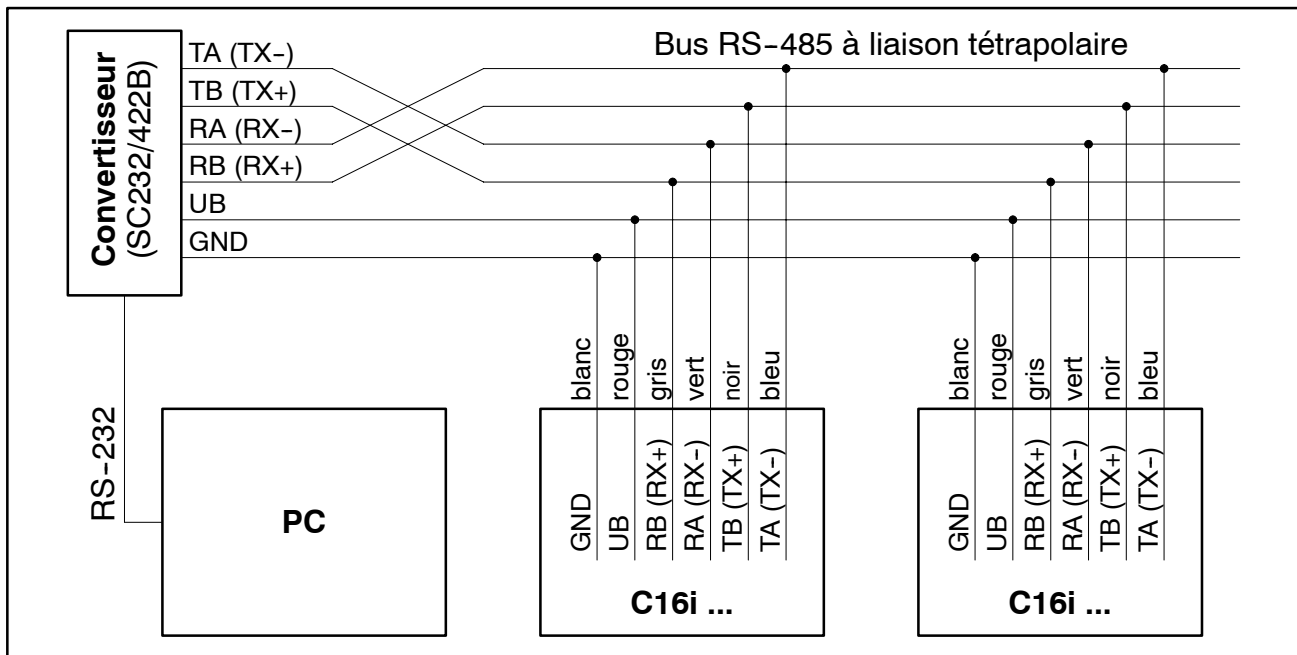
Convertisseur
(SC232/422B)

TA (TX–)
TB (TX+)
RA (RX–)
RB (RX+)
UB
GND

Bus RS–485 à liaison tétrapolaire

RS–232

PC

blanc
rouge
gris
vert
noir
bleu

GND
UB
RB (RX+)
RA (RX–)
TB (TX+)
TA (TX–)

C16i ...

blanc
rouge
gris
vert
noir
bleu

GND
UB
RB (RX+)
RA (RX–)
TB (TX+)
TA (TX–)

C16i ...